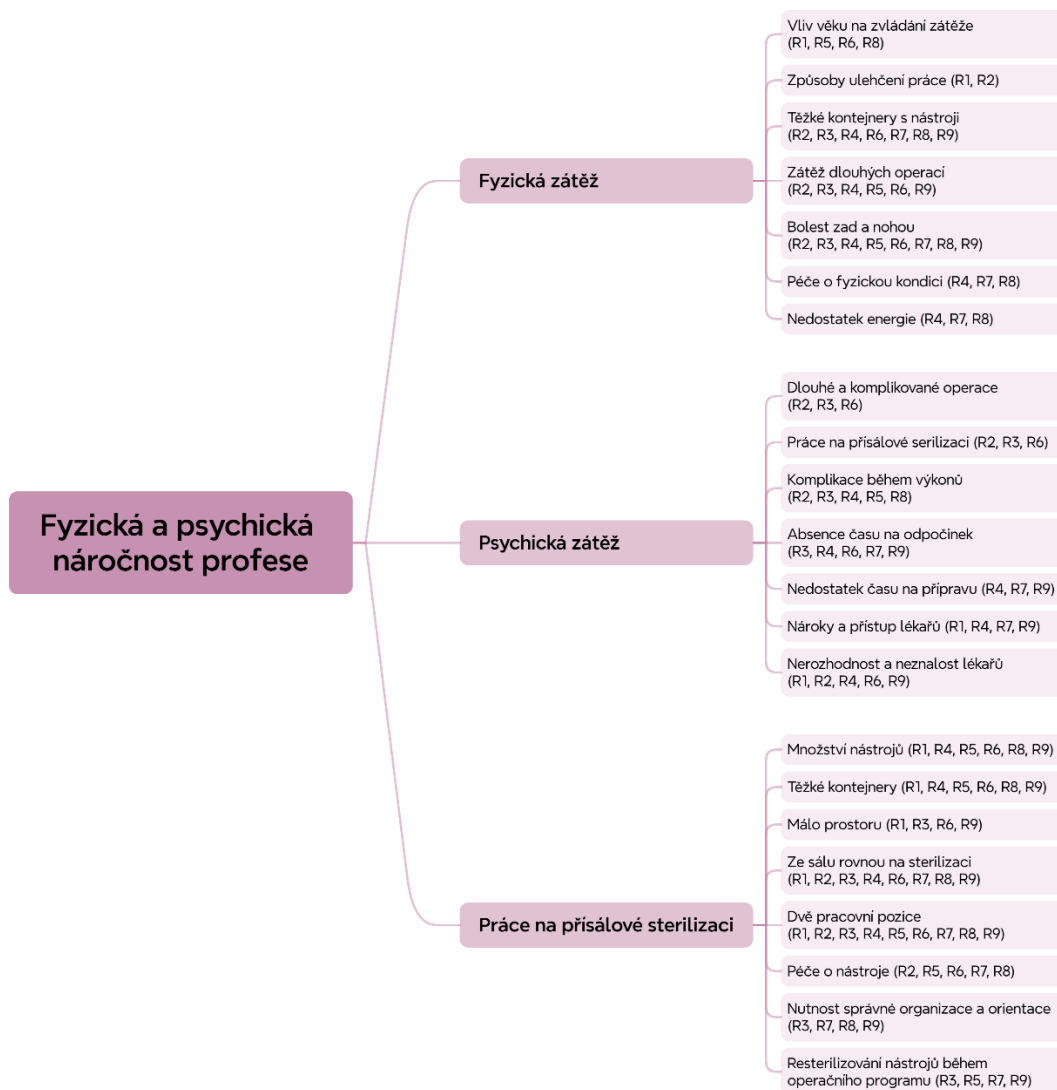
Fyzická a psychická náročnost profese

Fyzická zátěž

Vliv věku na zvládání zátěže (R1, R5, R6, R8)

Způsoby ulehčení práce (R1, R2)

Těžké kontejnery s nástroji (R2, R3, R4, R6, R7, R8, R9)

Zátěž dlouhých operací (R2, R3, R4, R5, R6, R9)

Bolest zad a nohou (R2, R3, R4, R5, R6, R7, R8, R9)

Péče o fyzickou kondici (R4, R7, R8)

Nedostatek energie (R4, R7, R8)

Psychická zátěž

Dlouhé a komplikované operace (R2, R3, R6)

Práce na přísálové serilizaci (R2, R3, R6)

Komplikace během výkonů (R2, R3, R4, R5, R8)

Absence času na odpočinek (R3, R4, R6, R7, R9)

Nedostatek času na přípravu (R4, R7, R9)

Nároky a přístup lékařů (R1, R4, R7, R9)

Nerozhodnost a neznalost lékařů (R1, R2, R4, R6, R9)

Práce na přísálové sterilizaci

Množství nástrojů (R1, R4, R5, R6, R8, R9)

Těžké kontejnery (R1, R4, R5, R6, R8, R9)

Málo prostoru (R1, R3, R6, R9)

Ze sálu rovnou na sterilizaci (R1, R2, R3, R4, R6, R7, R8, R9)

Dvě pracovní pozice (R1, R2, R3, R4, R5, R6, R7, R8, R9)

Péče o nástroje (R2, R5, R6, R7, R8)

Nutnost správné organizace a orientace (R3, R7, R8, R9)

Resterilizování nástrojů během operačního programu (R3, R5, R7, R9)